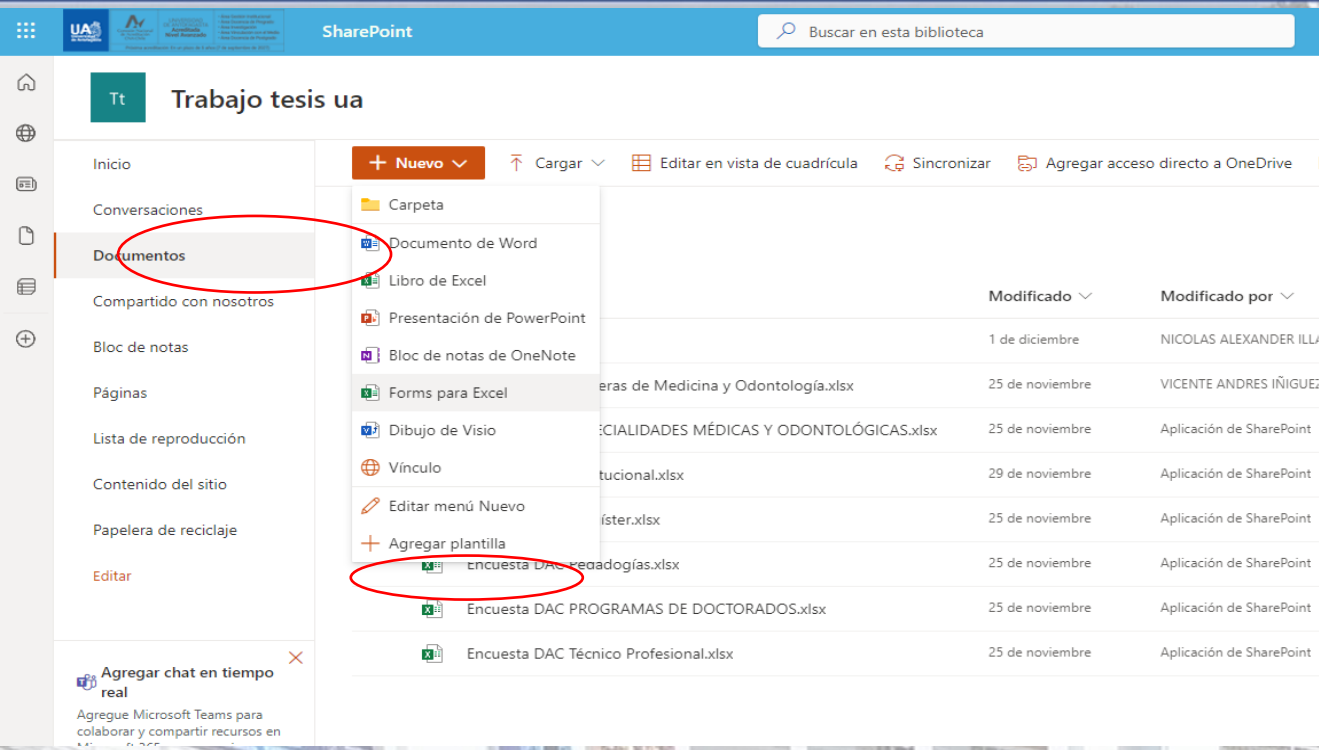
UA
SharePoint
Buscar en esta biblioteca

Tt
Trabajo tesis ua

Inicio
Conversaciones
Documentos
Compartido con nosotros
Bloc de notas
Páginas
Lista de reproducción
Contenido del sitio
Papelera de reciclaje
Editar

Agregar chat en tiempo real
Agregue Microsoft Teams para colaborar y compartir recursos en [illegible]

Nuevo
Cargar
Editar en vista de cuadrícula
Sincronizar
Agregar acceso directo a OneDrive

Carpeta
Documento de Word
Libro de Excel
Presentación de PowerPoint
Bloc de notas de OneNote
Forms para Excel
Dibujo de Visio
Vínculo
Editar menú Nuevo
Agregar plantilla

| | Modificado | Modificado por |
|---|---|---|
| | 1 de diciembre | NICOLAS ALEXANDER ILLA |
| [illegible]eras de Medicina y Odontología.xlsx | 25 de noviembre | VICENTE ANDRES IÑIGUEZ |
| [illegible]ECIALIDADES MÉDICAS Y ODONTOLÓGICAS.xlsx | 25 de noviembre | Aplicación de SharePoint |
| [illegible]tucional.xlsx | 29 de noviembre | Aplicación de SharePoint |
| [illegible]íster.xlsx | 25 de noviembre | Aplicación de SharePoint |
| Encuesta DAC Pedagogías.xlsx | 25 de noviembre | Aplicación de SharePoint |
| Encuesta DAC PROGRAMAS DE DOCTORADOS.xlsx | 25 de noviembre | Aplicación de SharePoint |
| Encuesta DAC Técnico Profesional.xlsx | 25 de noviembre | Aplicación de SharePoint |